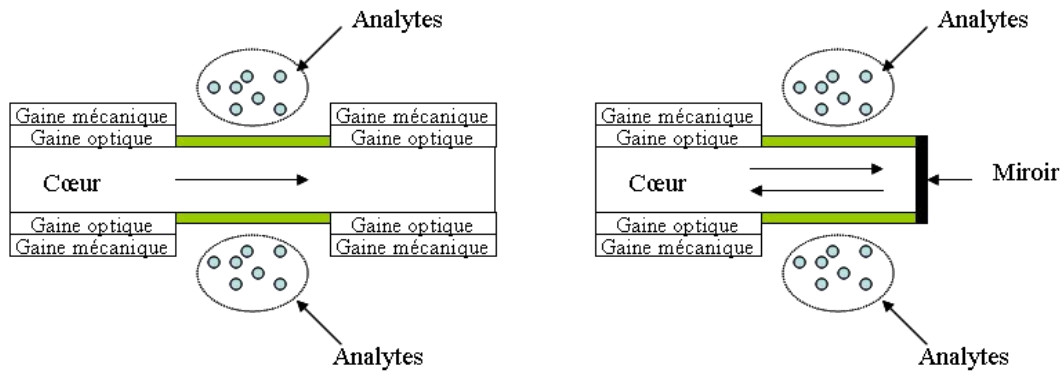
Analytes

Gaine mécanique
Gaine optique
Gaine mécanique
Gaine optique
Cœur
Gaine optique
Gaine mécanique
Gaine optique
Gaine mécanique

Analytes

Analytes

Gaine mécanique
Gaine optique
Cœur
Miroir
Gaine optique
Gaine mécanique

Analytes